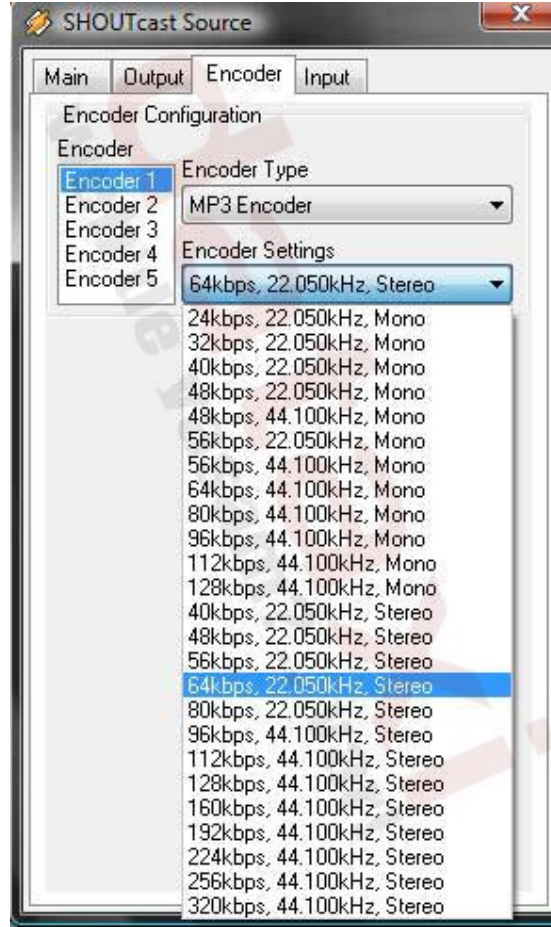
SHOUTcast Source

Main Output Encoder Input

Encoder Configuration

Encoder

Encoder 1
Encoder 2
Encoder 3
Encoder 4
Encoder 5

Encoder Type

MP3 Encoder

Encoder Settings

64kbps, 22.050kHz, Stereo

24kbps, 22.050kHz, Mono
32kbps, 22.050kHz, Mono
40kbps, 22.050kHz, Mono
48kbps, 22.050kHz, Mono
48kbps, 44.100kHz, Mono
56kbps, 22.050kHz, Mono
56kbps, 44.100kHz, Mono
64kbps, 44.100kHz, Mono
80kbps, 44.100kHz, Mono
96kbps, 44.100kHz, Mono
112kbps, 44.100kHz, Mono
128kbps, 44.100kHz, Mono
40kbps, 22.050kHz, Stereo
48kbps, 22.050kHz, Stereo
56kbps, 22.050kHz, Stereo
64kbps, 22.050kHz, Stereo
80kbps, 22.050kHz, Stereo
96kbps, 44.100kHz, Stereo
112kbps, 44.100kHz, Stereo
128kbps, 44.100kHz, Stereo
160kbps, 44.100kHz, Stereo
192kbps, 44.100kHz, Stereo
224kbps, 44.100kHz, Stereo
256kbps, 44.100kHz, Stereo
320kbps, 44.100kHz, Stereo